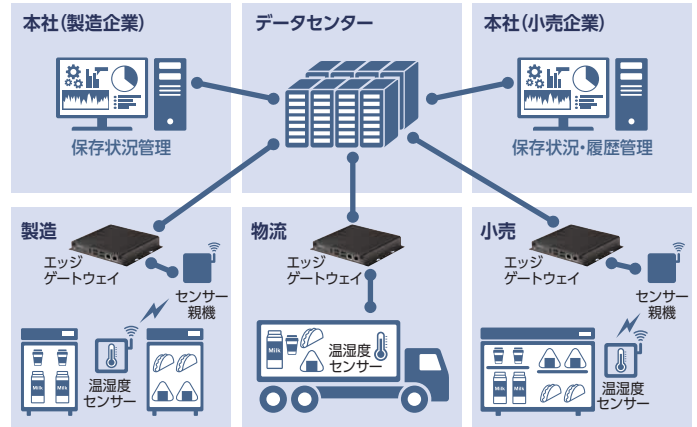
本社(製造企業)

保存状況管理

データセンター

本社(小売企業)

保存状況・履歴管理

製造

エッジ
ゲートウェイ

センサー
親機

温湿度
センサー

Milk

物流

エッジ
ゲートウェイ

Milk

温湿度
センサー

小売

エッジ
ゲートウェイ

センサー
親機

Milk

温湿度
センサー